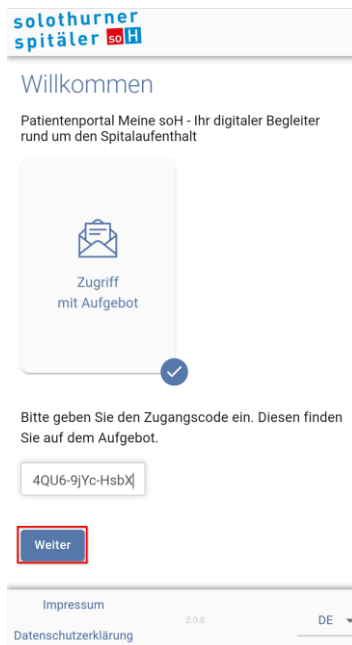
solothurner spitäler soH

Willkommen

Patientenportal Meine soH - Ihr digitaler Begleiter rund um den Spitalaufenthalt

Zugriff mit Aufgebot

Bitte geben Sie den Zugangscode ein. Diesen finden Sie auf dem Aufgebot.

4QU6-9jYc-HsbX

Weiter

Impressum

Datenschutzerklärung

2.0.8

DE